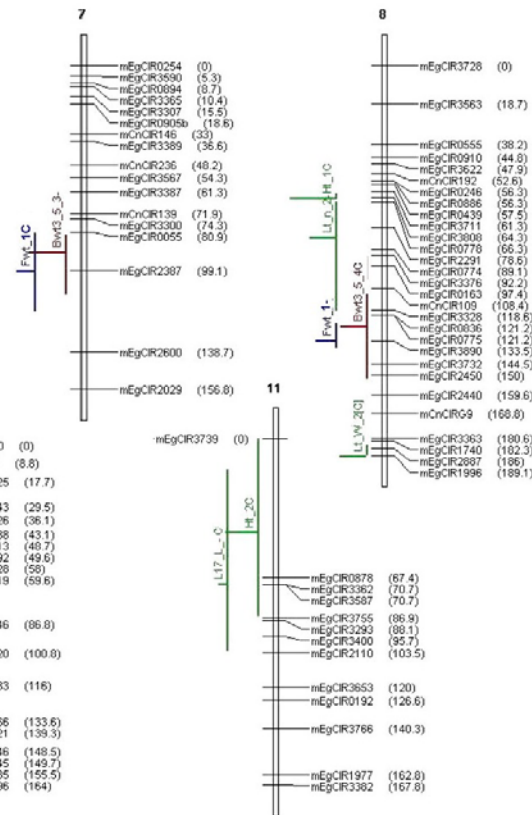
7

mEgCIR0254 (0)
mEgCIR3590 (5.3)
mEgCIR0894 (8.7)
mEgCIR3365 (10.4)
mEgCIR3307 (15.5)
mEgCIR0905b (18.6)
mCnCIR146 (33)
mEgCIR3389 (36.6)
mCnCIR236 (48.2)
mEgCIR3567 (54.3)
mEgCIR3387 (61.3)
mCnCIR139 (71.9)
mEgCIR3300 (74.3)
mEgCIR0055 (80.9)
mEgCIR2387 (99.1)
mEgCIR2600 (138.7)
mEgCIR2029 (156.8)

Fwt_1C
Bwt3_5_3-

8

mEgCIR3728 (0)
mEgCIR3563 (18.7)
mEgCIR0555 (38.2)
mEgCIR0910 (44.8)
mEgCIR3622 (47.9)
mCnCIR192 (52.6)
mEgCIR0246 (56.3)
mEgCIR0886 (56.3)
mEgCIR0439 (57.5)
mEgCIR3711 (61.3)
mEgCIR3808 (64.3)
mEgCIR0778 (66.3)
mEgCIR2291 (78.6)
mEgCIR0774 (89.1)
mEgCIR3376 (92.2)
mEgCIR0163 (97.4)
mCnCIR109 (108.4)
mEgCIR3328 (118.6)
mEgCIR0836 (121.2)
mEgCIR0775 (121.2)
mEgCIR3890 (133.5)
mEgCIR3732 (144.5)
mEgCIR2450 (150)
mEgCIR2440 (159.6)
mCnCIRG9 (168.8)
mEgCIR3363 (180.6)
mEgCIR1740 (182.3)
mEgCIR2687 (186)
mEgCIR1996 (189.1)

Lt_n_3-Ht_1C
Fwt_1-
Bwt3_5_4C
Lt_Vv_2(C)

11

mEgCIR3739 (0)
mEgCIR0878 (67.4)
mEgCIR3362 (70.7)
mEgCIR3587 (70.7)
mEgCIR3755 (86.9)
mEgCIR3293 (88.1)
mEgCIR3400 (95.7)
mEgCIR2110 (103.5)
mEgCIR3653 (120)
mEgCIR0192 (126.6)
mEgCIR3766 (140.3)
mEgCIR1977 (162.8)
mEgCIR3382 (167.8)

L17_L_-C
Ht_2C

0 (0)
(8.8)
25 (17.7)
43 (29.5)
26 (36.1)
38 (43.1)
13 (48.7)
92 (49.6)
28 (58)
19 (59.6)
46 (86.8)
20 (100.8)
33 (116)
56 (133.6)
21 (139.3)
46 (148.5)
45 (149.7)
35 (155.5)
96 (164)